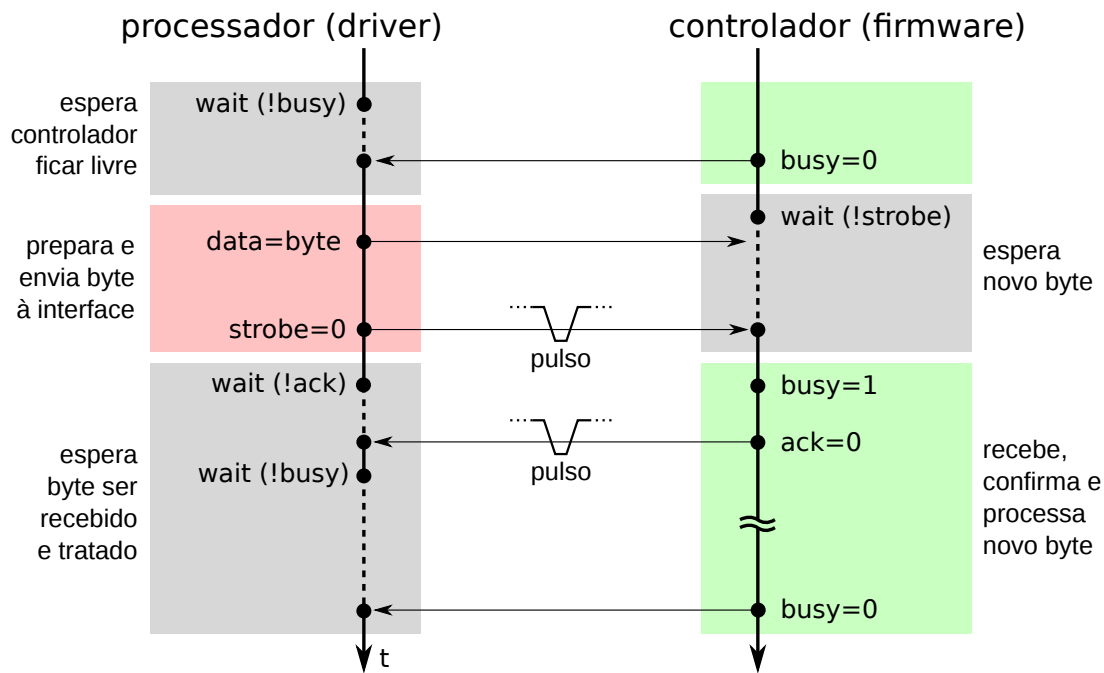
processador (driver)

controlador (firmware)

espera controlador ficar livre

wait (!busy)

busy=0

wait (!strobe)

prepara e envia byte à interface

data=byte

espera novo byte

strobe=0

pulso

wait (!ack)

busy=1

ack=0

pulso

wait (!busy)

espera byte ser recebido e tratado

recebe, confirma e processa novo byte

busy=0

t